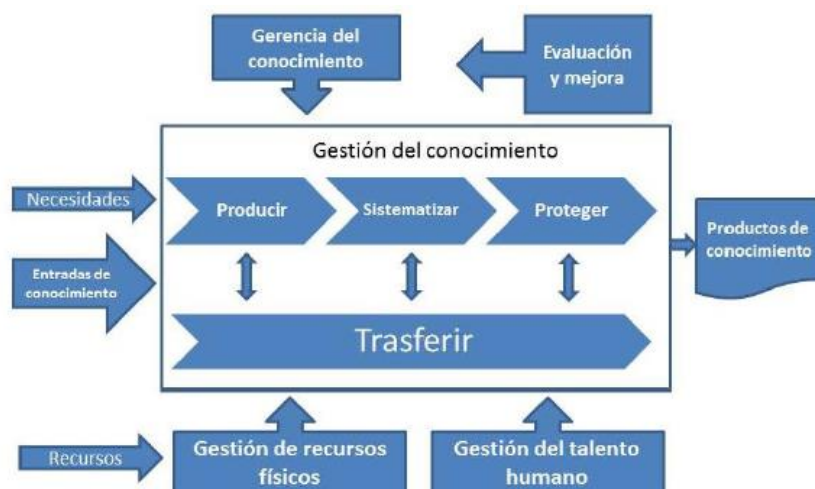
Gerencia del conocimiento

Evaluación y mejora

Gestión del conocimiento

Necesidades

Producir

Sistematizar

Proteger

Productos de conocimiento

Entradas de conocimiento

Trasferir

Recursos

Gestión de recursos físicos

Gestión del talento humano